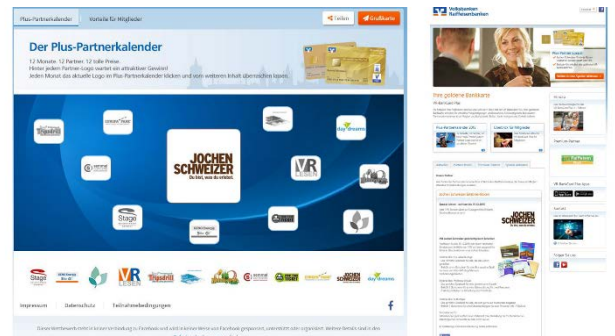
Plus-Partnerkalender
Vorteile für Mitglieder
Teilen
Grußkarte

Der Plus-Partnerkalender

12 Monate. 12 Partner. 12 tolle Preise.
Hinter jedem Partner-Logo wartet ein attraktiver Gewinn!
Jeden Monat das aktuelle Logo im Plus-Partnerkalender klicken und vorn weiteren Inhalt überraschen lassen.

JOCHEN SCHWEIZER
Du bist, was du erlebst.

day dreams

VR LESEN

Stage

Impressum
Datenschutz
Teilnahmebedingungen

Volksbanken Raiffeisenbanken

Ihre goldene Bankkarte

JOCHEN SCHWEIZER

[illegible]